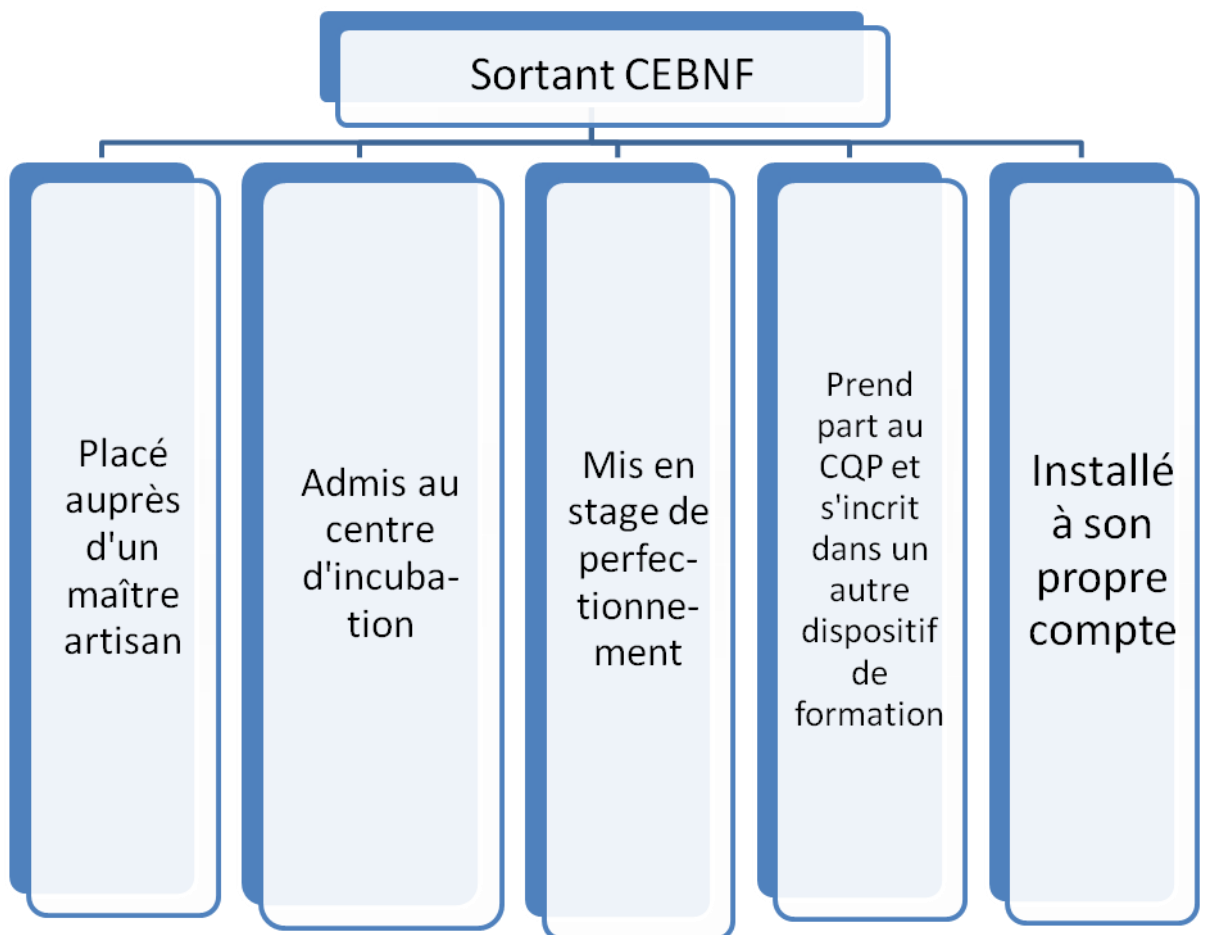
Sortant CEBNF

Placé auprès d'un maître artisan

Admis au centre d'incubation

Mis en stage de perfectionnement

Prend part au CQP et s'incrit dans un autre dispositif de formation

Installé à son propre compte